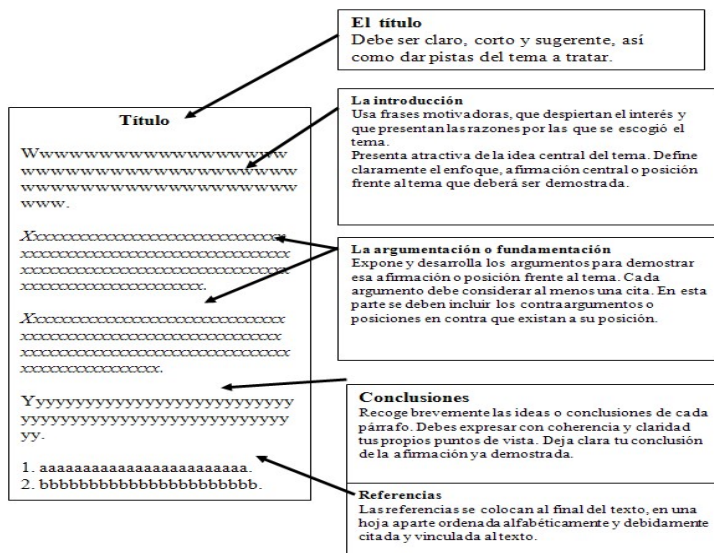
El título
Debe ser claro, corto y sugerente, así como dar pistas del tema a tratar.

Título

Wwwwwwwwwwwwwwwwwwwwwwwwwwwwwwwwwwwwwwwwwwwwwwwwwwwwwwwwwwwwwwwwwwwwwwww.

Xxxxxxxxxxxxxxxxxxxxxxxxxxxxxxxxxxxxxxxxxxxxxxxxxxxxxxxxxxxxxxxxxxxxxxxxxxxxxxxxxxxxxxxxxxxxxxxxxxxxxxxxxxxx.

Xxxxxxxxxxxxxxxxxxxxxxxxxxxxxxxxxxxxxxxxxxxxxxxxxxxxxxxxxxxxxxxxxxxxxxxxxxxxxxxxxxxxxxxxxxxxxxxxxxxxxxxxxxxx.

Yyyyyyyyyyyyyyyyyyyyyyyyyyyyyyyyyyyyyyyyyyyyyyyyyyyyyyyy.

1. aaaaaaaaaaaaaaaaaaaaaaaa.
2. bbbbbbbbbbbbbbbbbbbbbb.

La introducción
Usa frases motivadoras, que despiertan el interés y que presentan las razones por las que se escogió el tema.
Presenta atractiva de la idea central del tema. Define claramente el enfoque, afirmación central o posición frente al tema que deberá ser demostrada.

La argumentación o fundamentación
Expone y desarrolla los argumentos para demostrar esa afirmación o posición frente al tema. Cada argumento debe considerar al menos una cita. En esta parte se deben incluir los contraargumentos o posiciones en contra que existan a su posición.

Conclusiones
Recoge brevemente las ideas o conclusiones de cada párrafo. Debes expresar con coherencia y claridad tus propios puntos de vista. Deja clara tu conclusión de la afirmación ya demostrada.

Referencias
Las referencias se colocan al final del texto, en una hoja aparte ordenada alfabéticamente y debidamente citada y vinculada al texto.